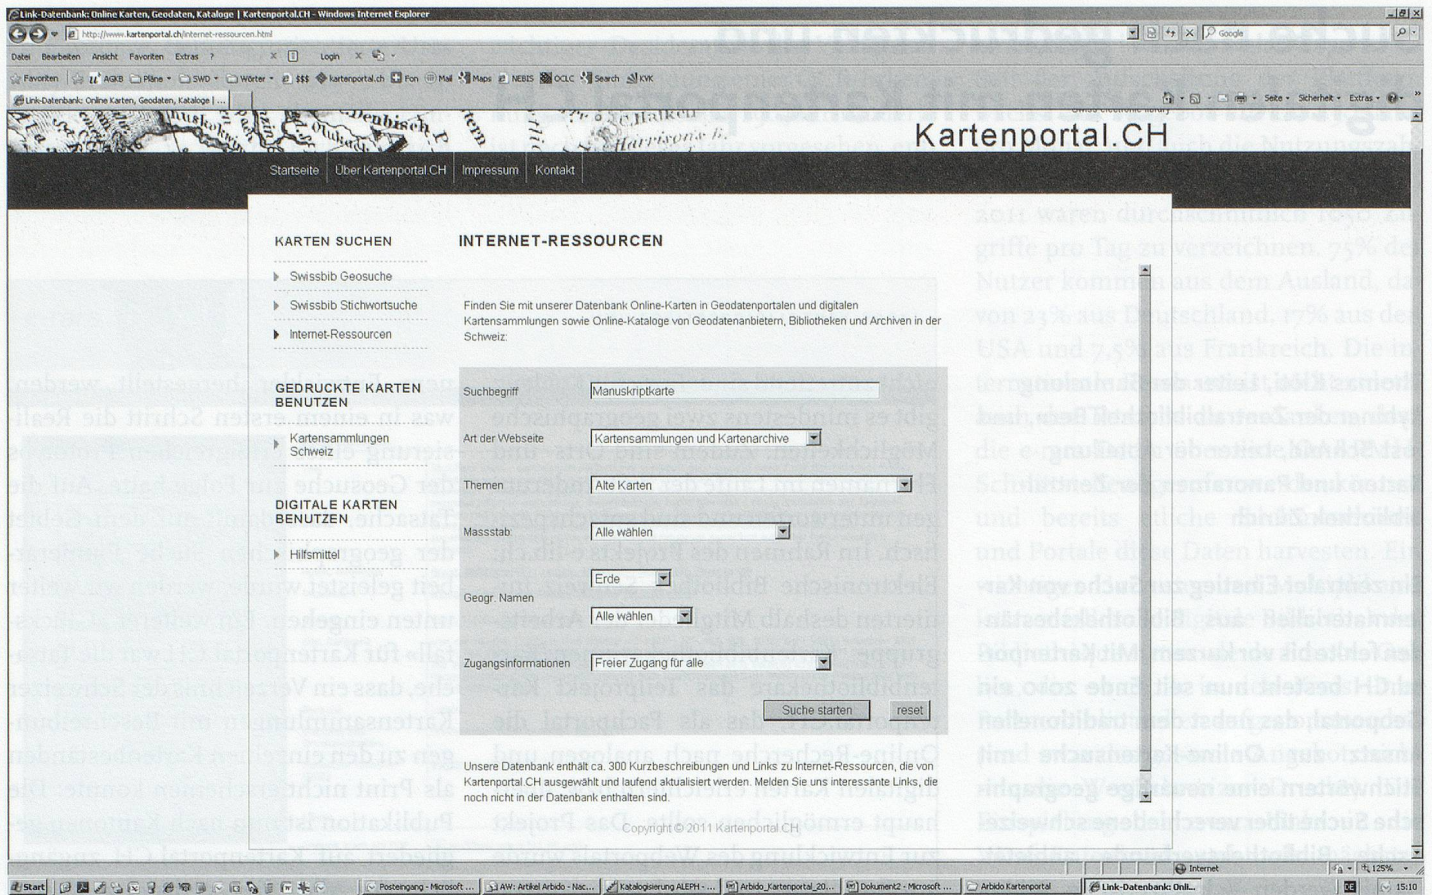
Link-Datenbank: Online Karten, Geodaten, Kataloge | Kartenportal.CH - Windows Internet Explorer

http://www.kartenportal.ch/internet-ressourcen.html

Datei Bearbeiten Ansicht Favoriten Extras ?

Favoriten AGKB Pläne SWD Wörter $$$ kartenportal.ch Fon Mail Maps NEBIS OCLC Search KVK

Link-Datenbank: Online Karten, Geodaten, Kataloge | ...

Seite Sicherheit Extras

Kartenportal.CH

Startseite Über Kartenportal.CH Impressum Kontakt

KARTEN SUCHEN

Swissbib Geosuche

Swissbib Stichwortsuche

Internet-Ressourcen

GEDRUCKTE KARTEN BENUTZEN

Kartensammlungen Schweiz

DIGITALE KARTEN BENUTZEN

Hilfsmittel

INTERNET-RESSOURCEN

Finden Sie mit unserer Datenbank Online-Karten in Geodatenportalen und digitalen Kartensammlungen sowie Online-Kataloge von Geodatenanbietern, Bibliotheken und Archiven in der Schweiz.

| | |
|---|---|
| Suchbegriff | Manuskriptkarte |
| Art der Webseite | Kartensammlungen und Kartenarchive |
| Themen | Alte Karten |
| Massstab | Alle wählen |
| Geogr. Namen | Erde |
| | Alle wählen |
| Zugangsinformationen | Freier Zugang für alle |

Suche starten reset

Unsere Datenbank enthält ca. 300 Kurzbeschreibungen und Links zu Internet-Ressourcen, die von Kartenportal.CH ausgewählt und laufend aktualisiert werden. Melden Sie uns interessante Links, die noch nicht in der Datenbank enthalten sind.

Copyright © 2011 Kartenportal.CH

Internet 125%

Start Posteingang - Microsoft ... AW: Artikel Arbido - Nac... Katalogisierung ALEPH - ... Arbido_Kartenportal_20... Dokument2 - Microsoft ... Arbido Kartenportal Link-Datenbank: Onli... DE 15:10